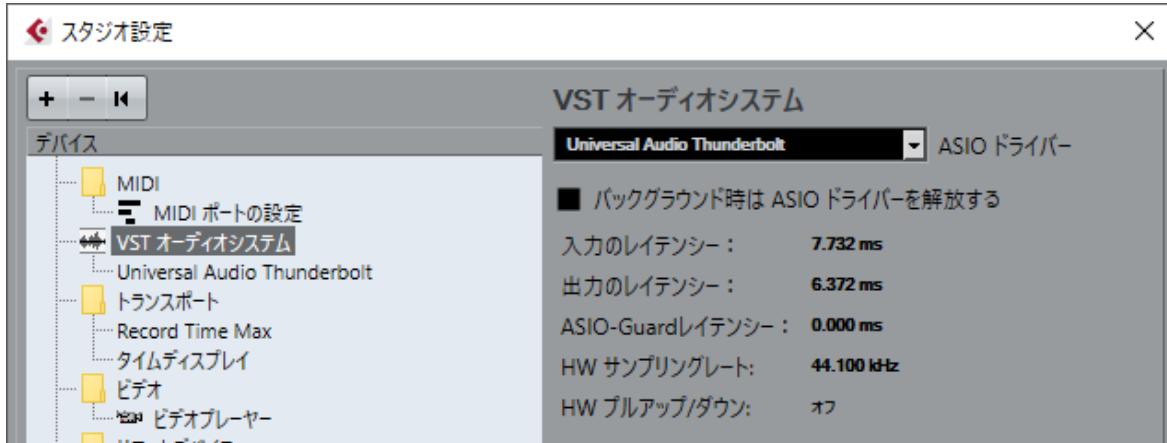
スタジオ設定

+ − I◀

デバイス

MIDI

MIDI ポートの設定

VST オーディオシステム

Universal Audio Thunderbolt

トランスポート

Record Time Max

タイムディスプレイ

ビデオ

ビデオプレーヤー

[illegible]

VST オーディオシステム

Universal Audio Thunderbolt

ASIO ドライバー

バックグラウンド時は ASIO ドライバーを解放する

入力のレイテンシー： 7.732 ms

出力のレイテンシー： 6.372 ms

ASIO-Guardレイテンシー： 0.000 ms

HW サンプリングレート: 44.100 kHz

HW プルアップ/ダウン: オフ